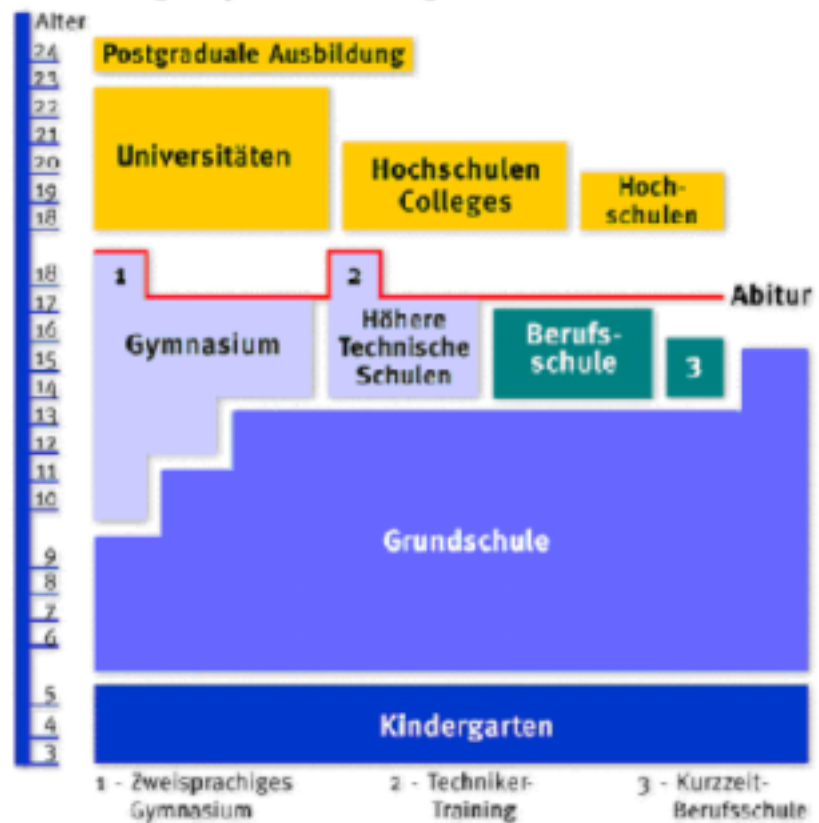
Alter
24
23
22
21
20
19
18
18
17
16
15
14
13
12
11
10
9
8
7
6
5
4
3

Postgraduale Ausbildung

Universitäten

Hochschulen Colleges

Hochschulen

1

2

Abitur

Gymnasium

Höhere Technische Schulen

Berufsschule

3

Grundschule

Kindergarten

1 - Zweisprachiges Gymnasium

2 - Techniker-Training

3 - Kurzzeit-Berufsschule